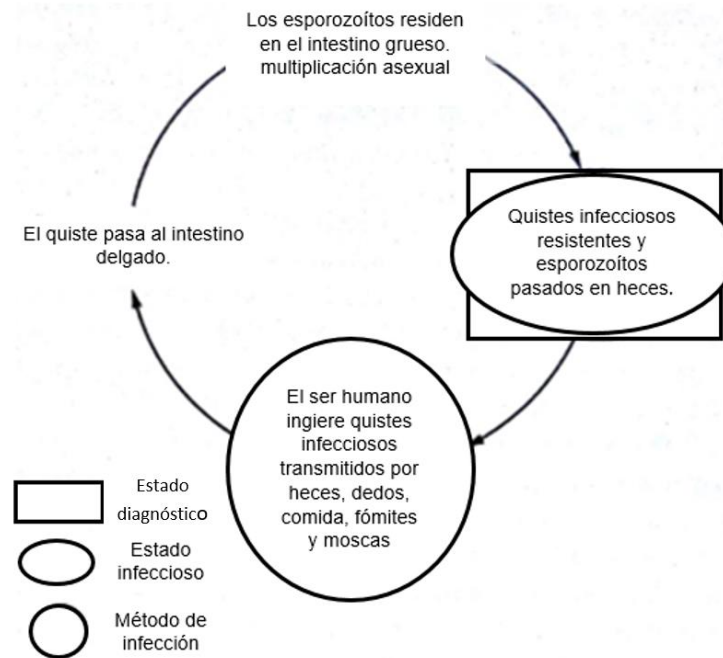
Los esporozoítos residen en el intestino grueso. multiplicación asexual

Quistes infecciosos resistentes y esporozoítos pasados en heces.

El ser humano ingiere quistes infecciosos transmitidos por heces, dedos, comida, fómites y moscas

El quiste pasa al intestino delgado.

Estado diagnóstico

Estado infeccioso

Método de infección